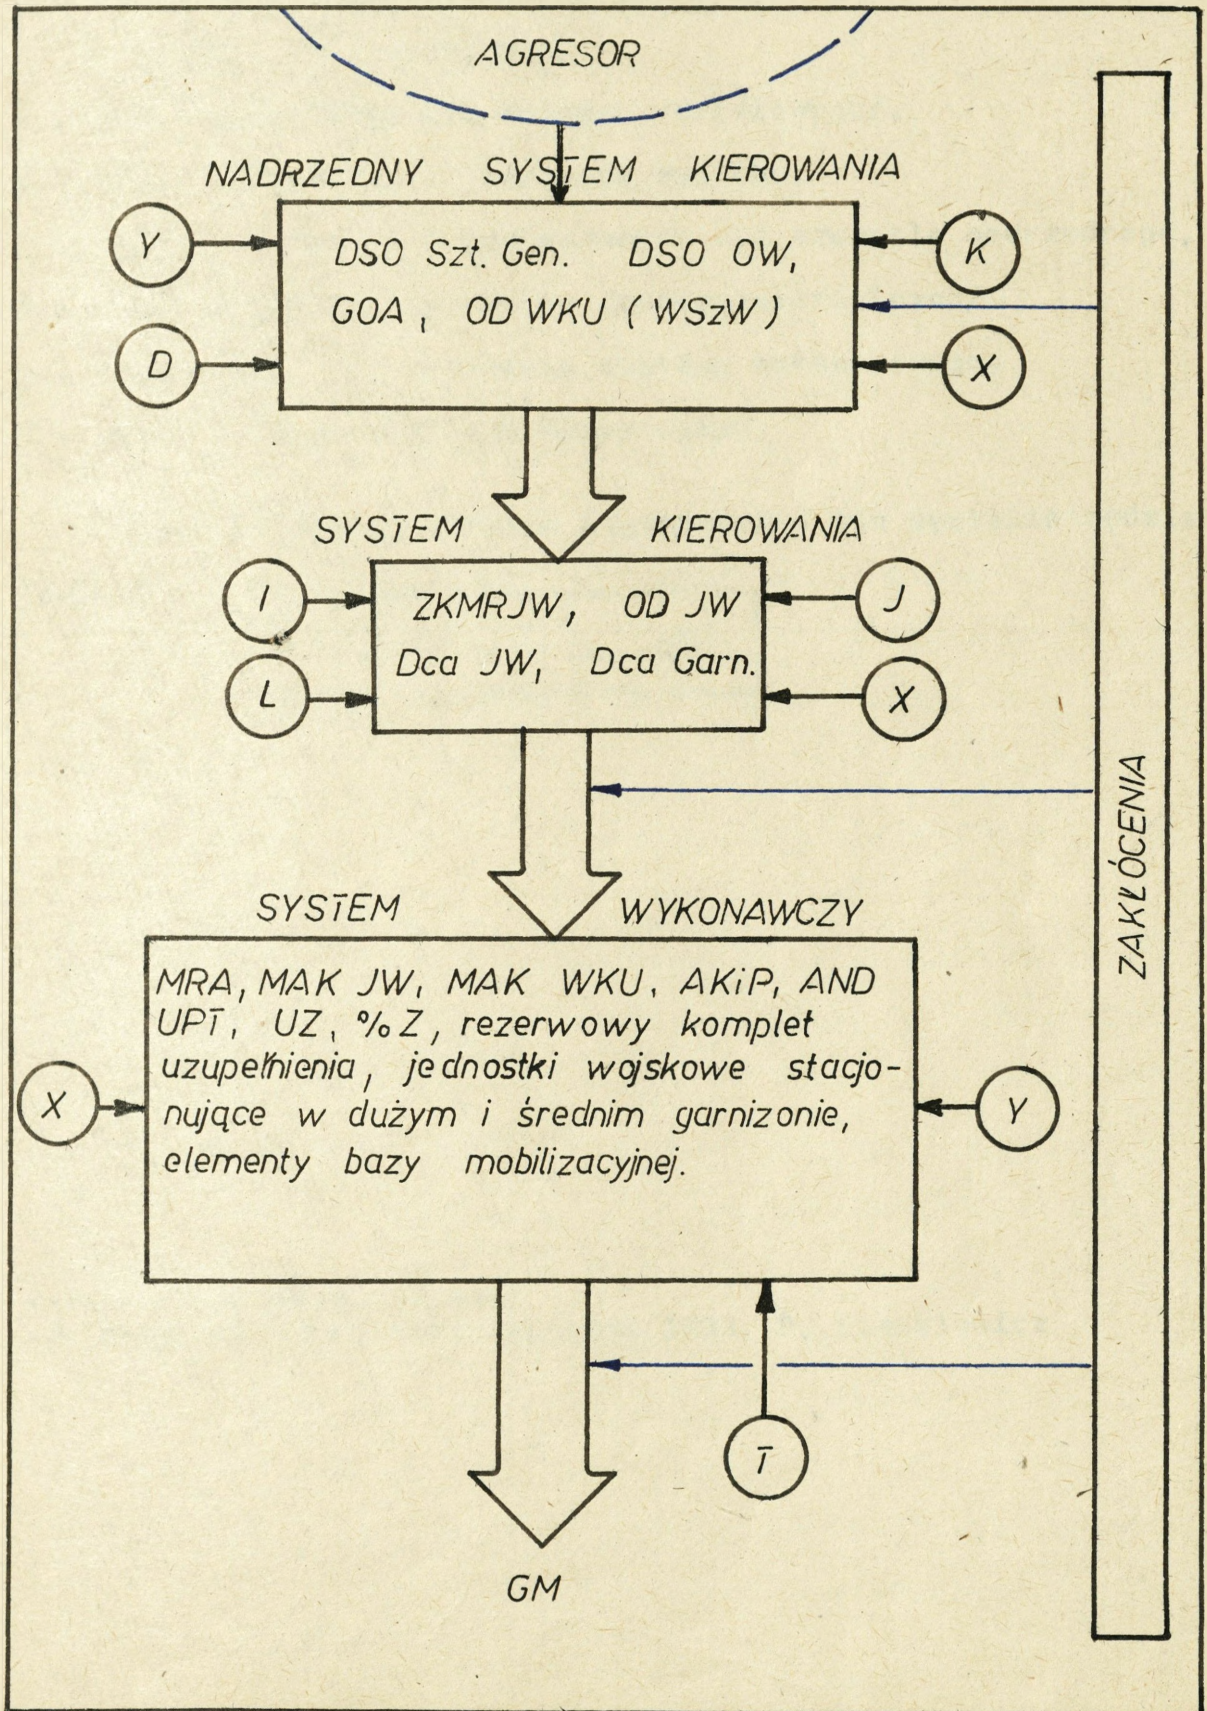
AGRESOR

NADRZEDNY SYSTEM KIEROWANIA

Y

DSO Szt. Gen. DSO OW, GOA, OD WKU (WSzW)

K

D

X

SYSTEM KIEROWANIA

I

ZKMRJW, OD JW Dca JW, Dca Garn.

J

L

X

ZAKŁÓCENIA

SYSTEM WYKONAWCZY

MRA, MAK JW, MAK WKU, AKiP, AND UPT, UZ, %Z, rezerwowy komplet uzupełnienia, jednostki wojskowe stacjonujące w dużym i średnim garnizonie, elementy bazy mobilizacyjnej.

X

Y

T

GM